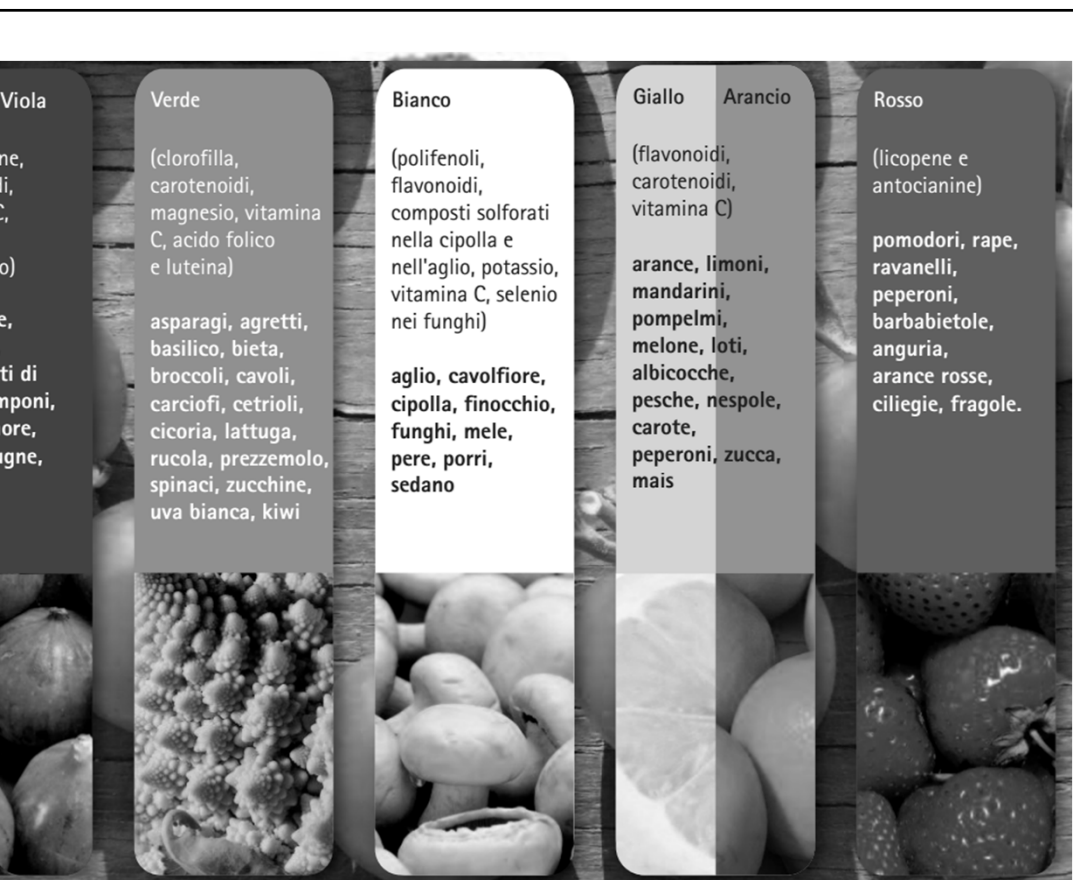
Viola

ne,
di,
C,

o)

e,

ti di
mponi,
iore,
ugne,

Verde

(clorofilla, carotenoidi, magnesio, vitamina C, acido folico e luteina)

asparagi, agretti, basilico, bieta, broccoli, cavoli, carciofi, cetrioli, cicoria, lattuga, rucola, prezzemolo, spinaci, zucchine, uva bianca, kiwi

Bianco

(polifenoli, flavonoidi, composti solforati nella cipolla e nell'aglio, potassio, vitamina C, selenio nei funghi)

aglio, cavolfiore, cipolla, finocchio, funghi, mele, pere, porri, sedano

Giallo Arancio

(flavonoidi, carotenoidi, vitamina C)

arance, limoni, mandarini, pompelmi, melone, loti, albicocche, pesche, nespole, carote, peperoni, zucca, mais

Rosso

(licopene e antocianine)

pomodori, rape, ravanelli, peperoni, barbabietole, anguria, arance rosse, ciliegie, fragole.